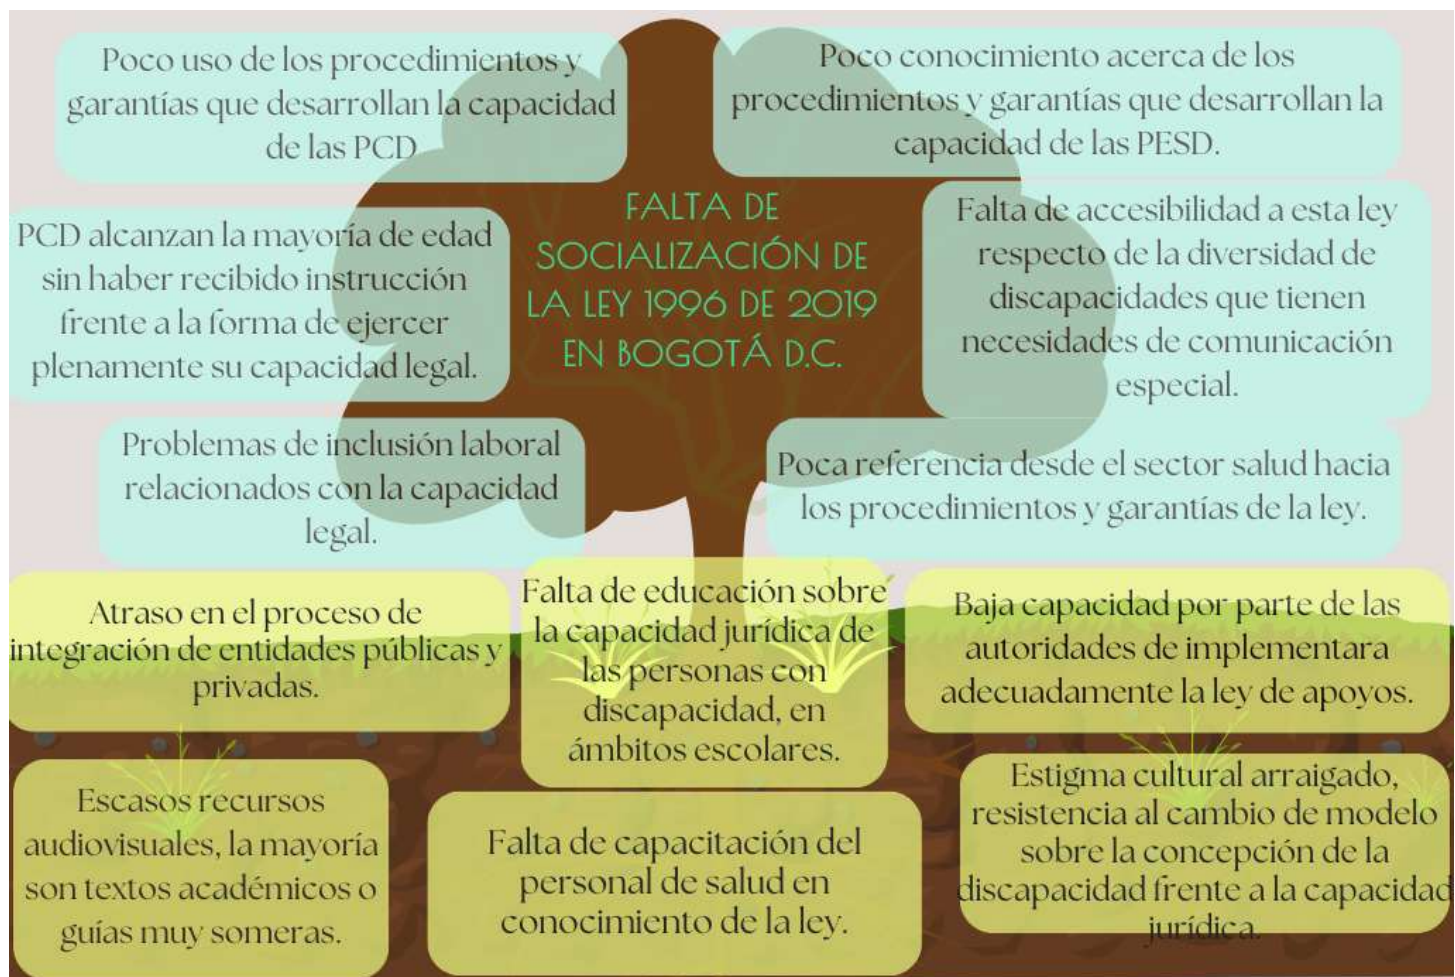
Poco uso de los procedimientos y garantías que desarrollan la capacidad de las PCD

Poco conocimiento acerca de los procedimientos y garantías que desarrollan la capacidad de las PESD.

FALTA DE SOCIALIZACIÓN DE LA LEY 1996 DE 2019 EN BOGOTÁ D.C.

PCD alcanzan la mayoría de edad sin haber recibido instrucción frente a la forma de ejercer plenamente su capacidad legal.

Falta de accesibilidad a esta ley respecto de la diversidad de discapacidades que tienen necesidades de comunicación especial.

Problemas de inclusión laboral relacionados con la capacidad legal.

Poca referencia desde el sector salud hacia los procedimientos y garantías de la ley.

Atraso en el proceso de integración de entidades públicas y privadas.

Falta de educación sobre la capacidad jurídica de las personas con discapacidad, en ámbitos escolares.

Baja capacidad por parte de las autoridades de implementara adecuadamente la ley de apoyos.

Escasos recursos audiovisuales, la mayoría son textos académicos o guías muy someras.

Falta de capacitación del personal de salud en conocimiento de la ley.

Estigma cultural arraigado, resistencia al cambio de modelo sobre la concepción de la discapacidad frente a la capacidad jurídica.